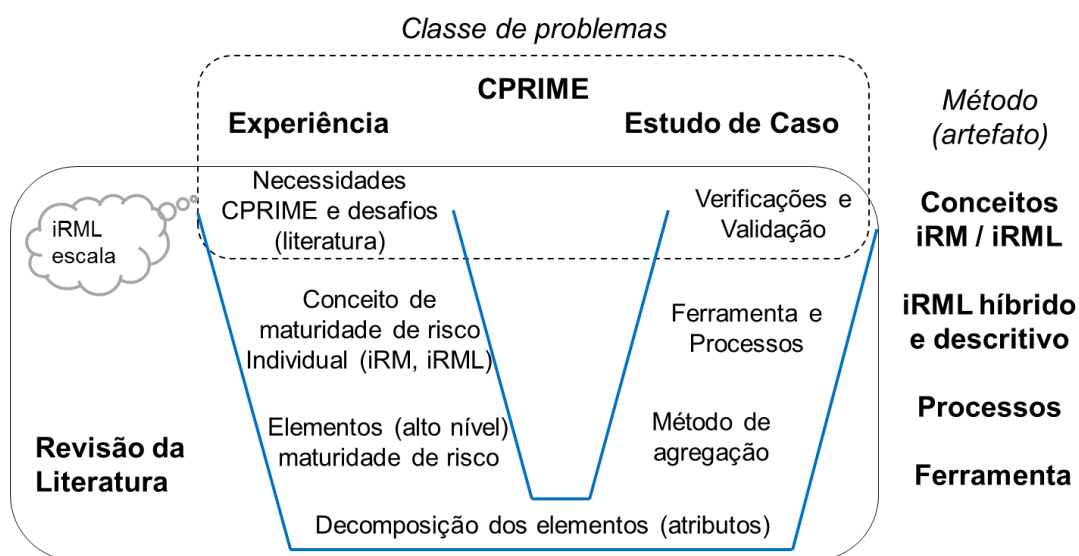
Classe de problemas

CPRIME

Experiência

Estudo de Caso

Método (artefato)

iRML escala

Necessidades CPRIME e desafios (literatura)

Verificações e Validação

Conceitos iRM / iRML

Conceito de maturidade de risco Individual (iRM, iRML)

Ferramenta e Processos

iRML híbrido e descritivo

Elementos (alto nível) maturidade de risco

Método de agregação

Processos

Revisão da Literatura

Ferramenta

Decomposição dos elementos (atributos)